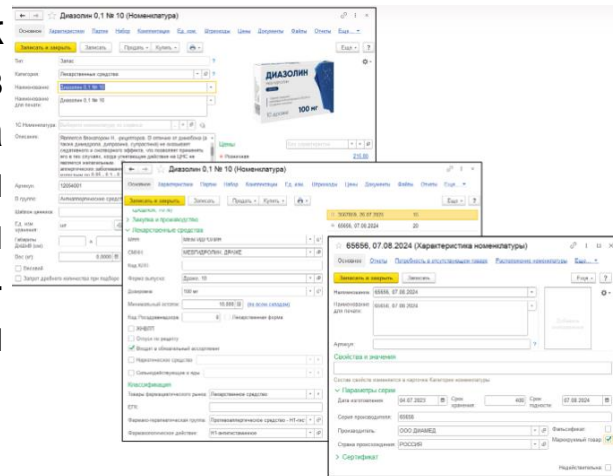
Диазолин 0,1 № 10 (Номенклатура)

Основное Характеристики Партии Набор Комплектация Ед. изм. Штрихкоды Цены Документы Файлы Отчеты Ещё

Записать и закрыть Записать Продать Купить Ещё ?

Тип: Запас

Категория: Лекарственные средства

Наименование: Диазолин 0,1 № 10

Наименование для печати: Диазолин 0,1 № 10

1С:Номенклатура:

Описание: Является блокатором Н1-рецепторов. В отличие от димебона (а также дипразина, супрастина) не оказывает седативного и снотворного эффекта, что позволяет применять его в тех случаях, когда угнетающее действие на ЦНС не является желательным...

Артикул: 12004601

В группе: Антигистаминные средства

Шаблон ценника:

Ед. изм. хранения: шт

Габариты Д×Ш×В (см):

Вес (кг): 0,0000

Весовой

Запрет дробного количества при подборе

ДИАЗОЛИН 100 мг

Цены

Розничная 215,00

Диазолин 0,1 № 10 (Номенклатура)

Основное Характеристики Партии Набор Комплектация Ед. изм. Штрихкоды Цены Документы Файлы Отчеты Ещё

Записать и закрыть Записать Продать Купить Ещё ?

Закупка и производство

Лекарственные средства

МНН: Мебгидролин

СМНН: МЕБГИДРОЛИН ДРАЖЕ

Код КЛП:

Форма выпуска: Драже, 10

Дозировка: 100 мг

Минимальный остаток: 10,000 Шт (по всем складам)

Код Росздравнадзора:

Лекарственная форма

ЖНВЛП

Отпуск по рецепту

Входит в обязательный ассортимент

Наркотические средства

Сильнодействующие и яды

Классификация

Товары фармацевтического рынка: Лекарственное средство

ЕПУ:

Фармако-терапевтическая группа: Противоаллергическое средство - Н1-гис

Фармакологическое действие: Н1-антигистаминное

765856, 26.07.2025 10

65556, 07.08.2024 20

65556, 07.08.2024 (Характеристика номенклатуры)

Основное Отчеты Потребность в отсутствующих товарах Распределение номенклатуры Ещё

Записать и закрыть Записать Ещё ?

Наименование: 65556, 07.08.2024

Наименование для печати: 65556, 07.08.2024

Артикул:

Свойства и значения

Состав свойств изменяется в карточке Категории номенклатуры

Параметры серии

Дата изготовления: 04.07.2023 Срок хранения: 400 Срок годности: 07.08.2024

Серия производителя: 65556

Производитель: ООО ДИАМЕД

Страна происхождения: РОССИЯ

Фальсификат

Маркируемый товар

Сертификат

Нерабочие: